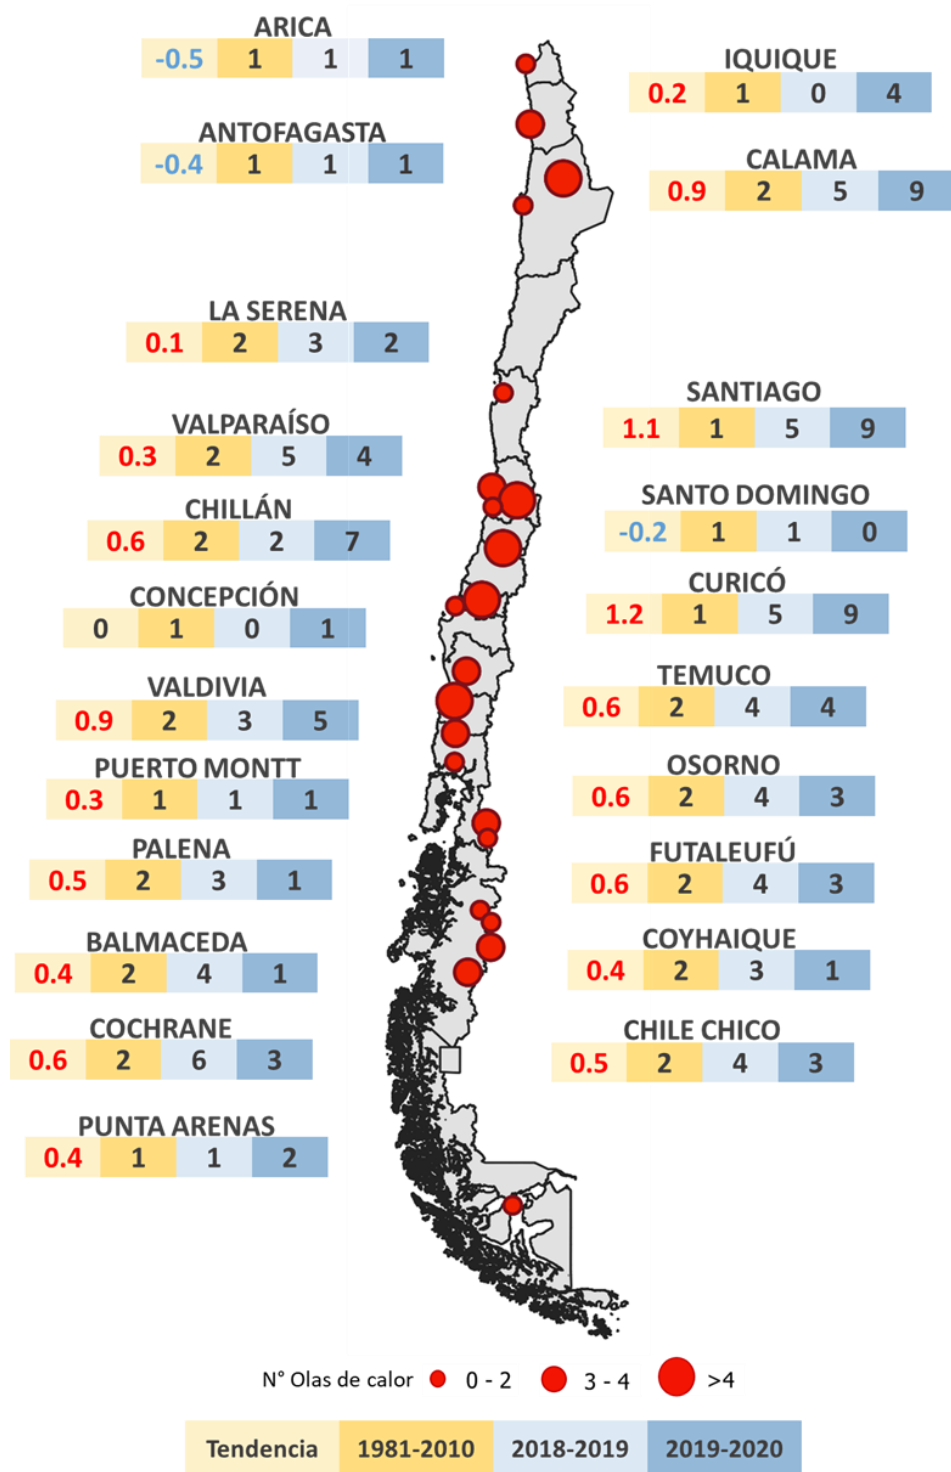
ARICA

| -0.5 | 1 | 1 | 1 |
|---|---|---|---|

IQUIQUE

| 0.2 | 1 | 0 | 4 |
|---|---|---|---|

ANTOFAGASTA

| -0.4 | 1 | 1 | 1 |
|---|---|---|---|

CALAMA

| 0.9 | 2 | 5 | 9 |
|---|---|---|---|

LA SERENA

| 0.1 | 2 | 3 | 2 |
|---|---|---|---|

SANTIAGO

| 1.1 | 1 | 5 | 9 |
|---|---|---|---|

VALPARAÍSO

| 0.3 | 2 | 5 | 4 |
|---|---|---|---|

SANTO DOMINGO

| -0.2 | 1 | 1 | 0 |
|---|---|---|---|

CHILLÁN

| 0.6 | 2 | 2 | 7 |
|---|---|---|---|

CURICÓ

| 1.2 | 1 | 5 | 9 |
|---|---|---|---|

CONCEPCIÓN

| 0 | 1 | 0 | 1 |
|---|---|---|---|

TEMUCO

| 0.6 | 2 | 4 | 4 |
|---|---|---|---|

VALDIVIA

| 0.9 | 2 | 3 | 5 |
|---|---|---|---|

OSORNO

| 0.6 | 2 | 4 | 3 |
|---|---|---|---|

PUERTO MONTT

| 0.3 | 1 | 1 | 1 |
|---|---|---|---|

FUTALEUFÚ

| 0.6 | 2 | 4 | 3 |
|---|---|---|---|

PALENA

| 0.5 | 2 | 3 | 1 |
|---|---|---|---|

COYHAIQUE

| 0.4 | 2 | 3 | 1 |
|---|---|---|---|

BALMACEDA

| 0.4 | 2 | 4 | 1 |
|---|---|---|---|

CHILE CHICO

| 0.5 | 2 | 4 | 3 |
|---|---|---|---|

COCHRANE

| 0.6 | 2 | 6 | 3 |
|---|---|---|---|

PUNTA ARENAS

| 0.4 | 1 | 1 | 2 |
|---|---|---|---|

N° Olas de calor 0 - 2 3 - 4 >4

| Tendencia | 1981-2010 | 2018-2019 | 2019-2020 |
|---|---|---|---|